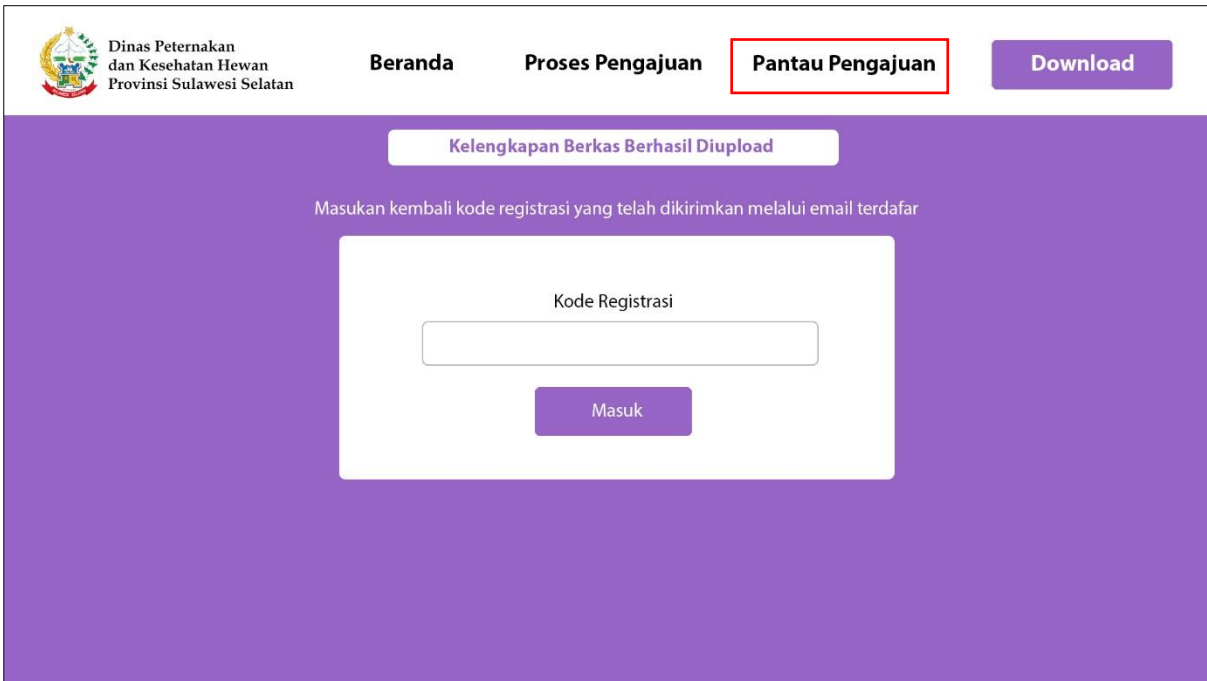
Dinas Peternakan dan Kesehatan Hewan Provinsi Sulawesi Selatan

Beranda

Proses Pengajuan

Pantau Pengajuan

Download

Kelengkapan Berkas Berhasil Diupload

Masukan kembali kode registrasi yang telah dikirimkan melalui email terdafar

Kode Registrasi

Masuk